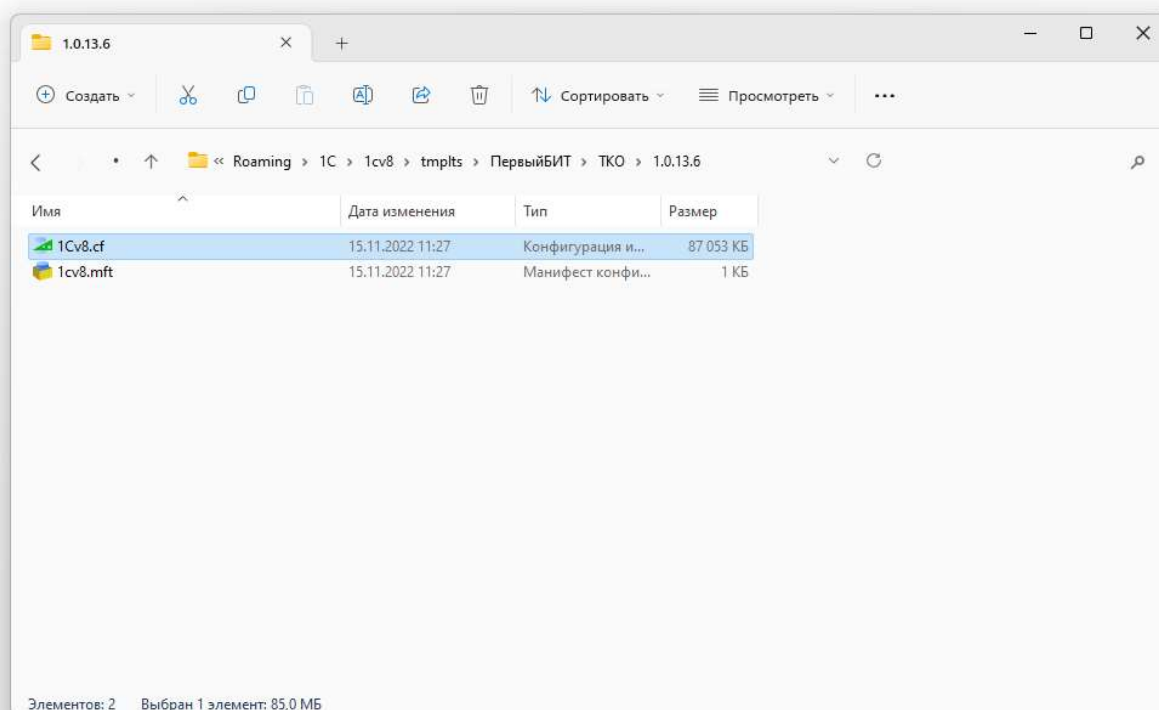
1.0.13.6

Создать

Сортировать

Просмотреть

...

« Roaming › 1C › 1cv8 › tmplts › ПервыйБИТ › ТКО › 1.0.13.6

| Имя | Дата изменения | Тип | Размер |
|---|---|---|---|
| 1Cv8.cf | 15.11.2022 11:27 | Конфигурация и... | 87 053 КБ |
| 1cv8.mft | 15.11.2022 11:27 | Манифест конфи... | 1 КБ |

Элементов: 2 Выбран 1 элемент: 85,0 МБ